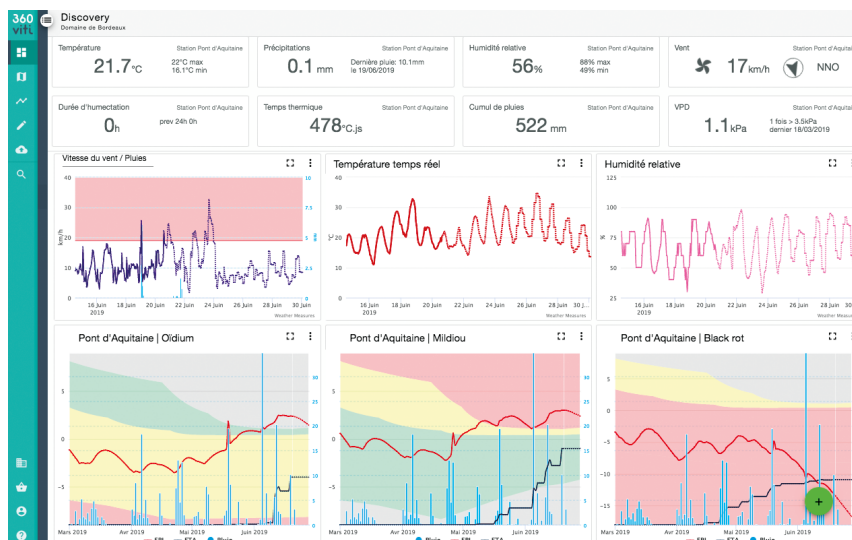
360 viti

Discovery
Domaine de Bordeaux

Température
Station Pont d'Aquitaine
21.7°C
22°C max
16.1°C min

Précipitations
Station Pont d'Aquitaine
0.1 mm
Dernière pluie: 10.1mm le 19/06/2019

Humidité relative
Station Pont d'Aquitaine
56%
88% max
49% min

Vent
Station Pont d'Aquitaine
17 km/h
NNO

Durée d'humectation
Station Pont d'Aquitaine
0h
prev 24h 0h

Temps thermique
Station Pont d'Aquitaine
478°C.js

Cumul de pluies
Station Pont d'Aquitaine
522 mm

VPD
Station Pont d'Aquitaine
1.1kPa
1 fois > 3.5kPa
dernier 18/03/2019

Vitesse du vent / Pluies
40
30
20
10
0
km/h
10
7.5
5
2.5
0
16 Juin 2019
18 Juin
20 Juin
22 Juin
24 Juin
26 Juin
28 Juin
30 Juin
Weather Measures

Température temps réel
30
25
20
15
10
°C
16 Juin 2019
18 Juin
20 Juin
22 Juin
24 Juin
26 Juin
28 Juin
30 Juin
Weather Measures

Humidité relative
%
16 Juin 2019
18 Juin
20 Juin
22 Juin
24 Juin
26 Juin
28 Juin
30 Juin
Weather Measures

Pont d'Aquitaine | Oïdium
5
0
-5
30
25
20
15
10
5
0
Mars 2019
Avr 2019
Mai 2019
Juin 2019

Pont d'Aquitaine | Mildiou
Mars 2019
Avr 2019
Mai 2019
Juin 2019
Pluie

Pont d'Aquitaine | Black rot
5
0
-5
-10
-15
Mars 2019
Avr 2019
Mai 2019
Juin 2019
Pluie
+